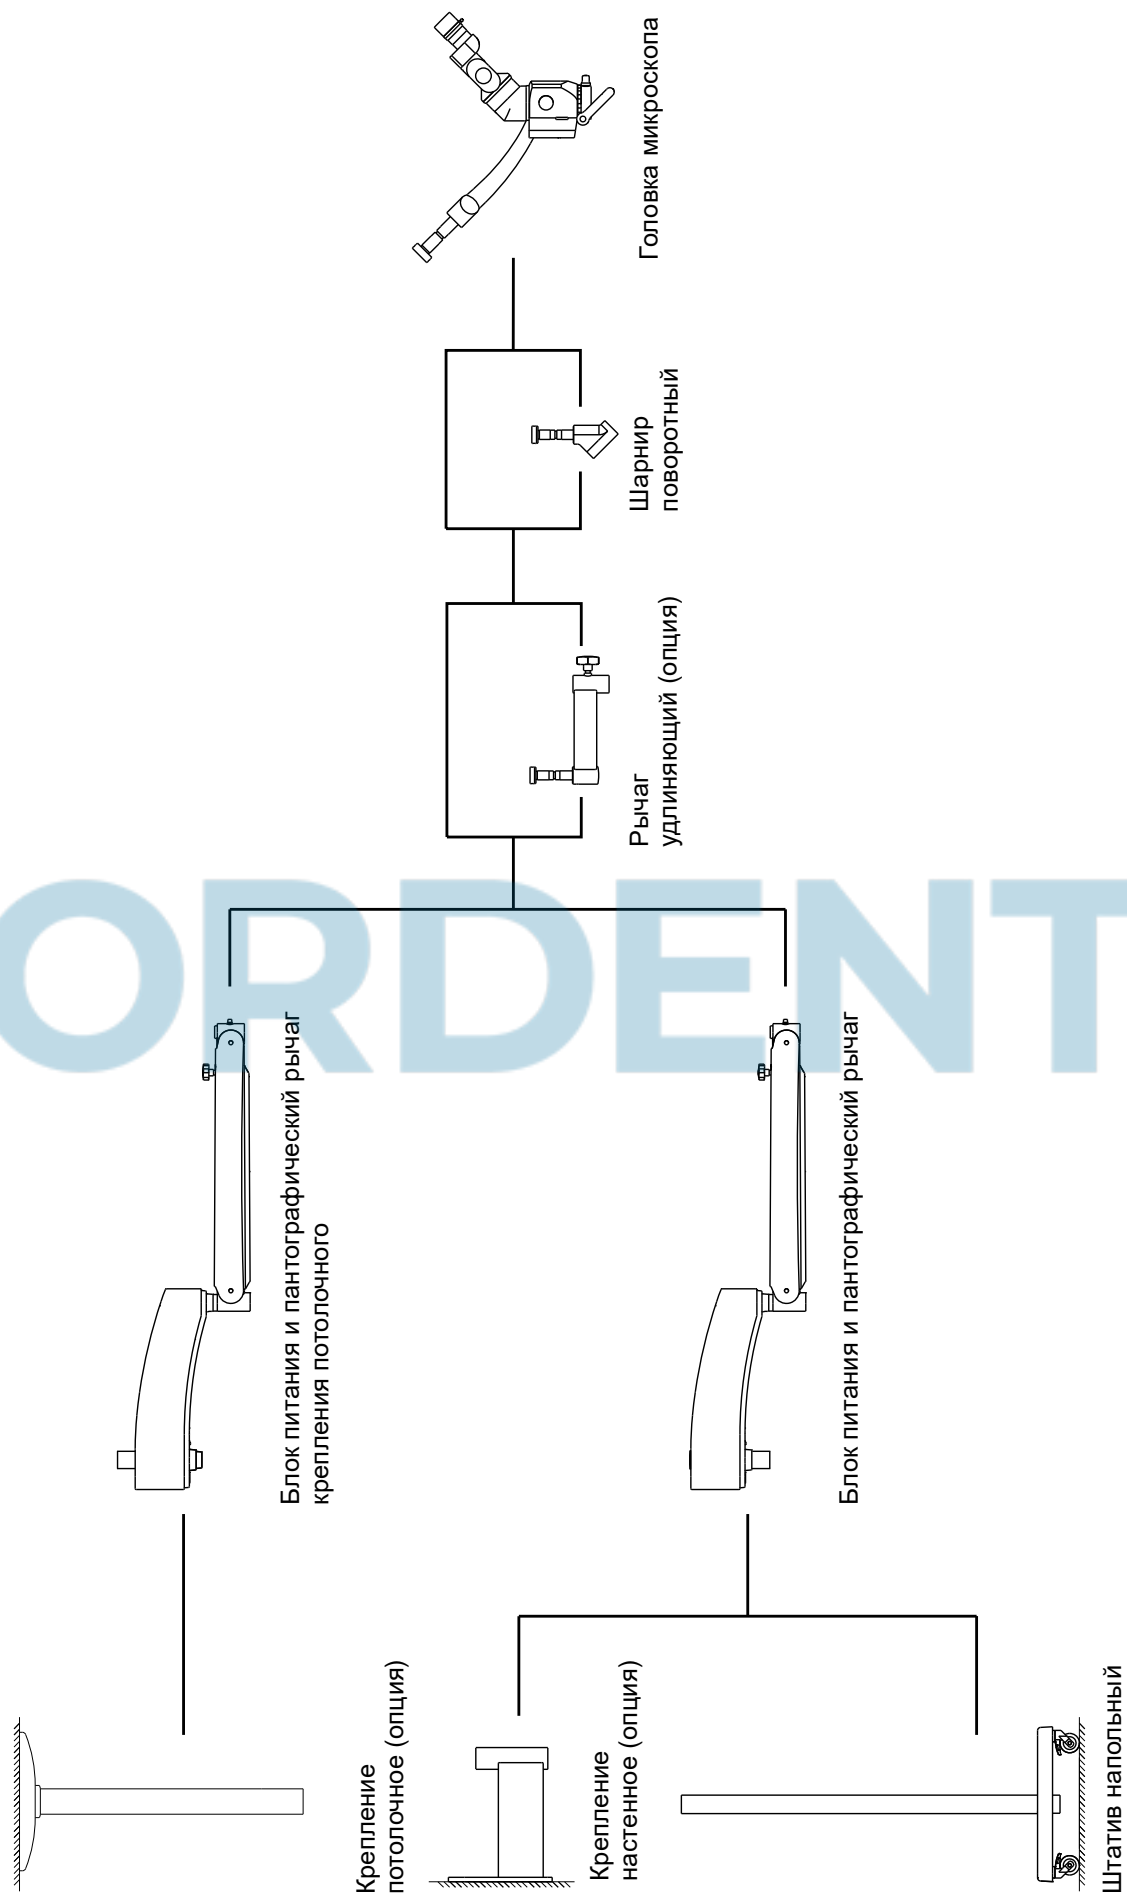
Головка микроскопа

Шарнир поворотный

Рычаг удлиняющий (опция)

ORDENT

Блок питания и пантографический рычаг крепления потолочного

Блок питания и пантографический рычаг

Крепление потолочное (опция)

Крепление настенное (опция)

Штатив напольный